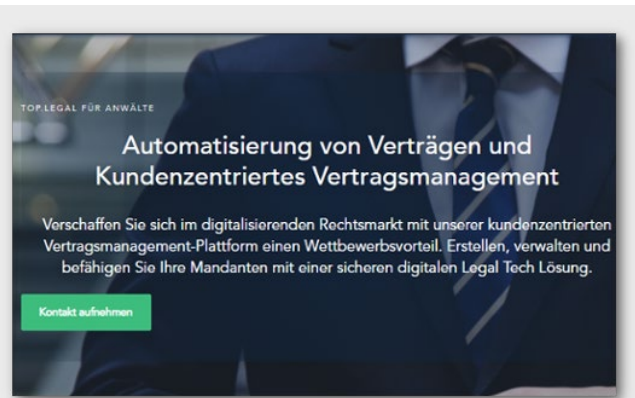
TOP.LEGAL FÜR ANWÄLTE

Automatisierung von Verträgen und Kundenzentriertes Vertragsmanagement

Verschaffen Sie sich im digitalisierenden Rechtsmarkt mit unserer kundenzentrierten Vertragsmanagement-Plattform einen Wettbewerbsvorteil. Erstellen, verwalten und befähigen Sie Ihre Mandanten mit einer sicheren digitalen Legal Tech Lösung.

Kontakt aufnehmen